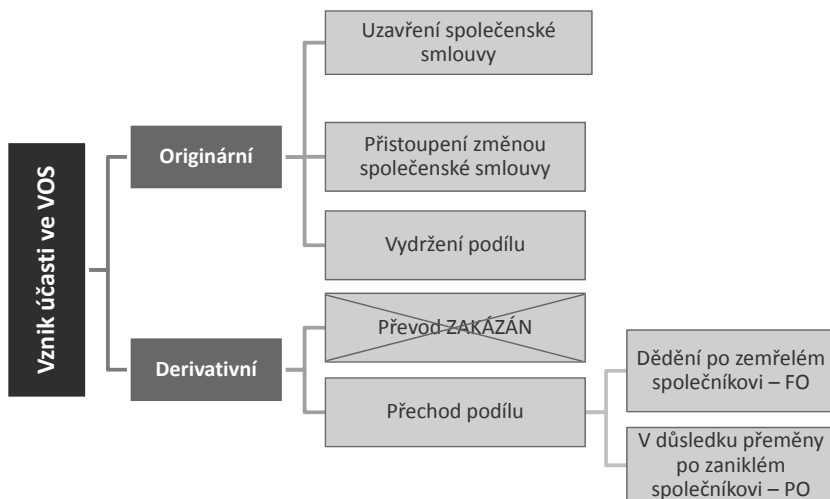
Vznik účasti ve VOS

Originární

Uzavření společenské smlouvy

Přistoupení změnou společenské smlouvy

Vydržení podílu

Derivativní

Převod ZAKÁZÁN

Přechod podílu

Dědění po zemřelém společníkovi – FO

V důsledku přeměny po zaniklém společníkovi – PO